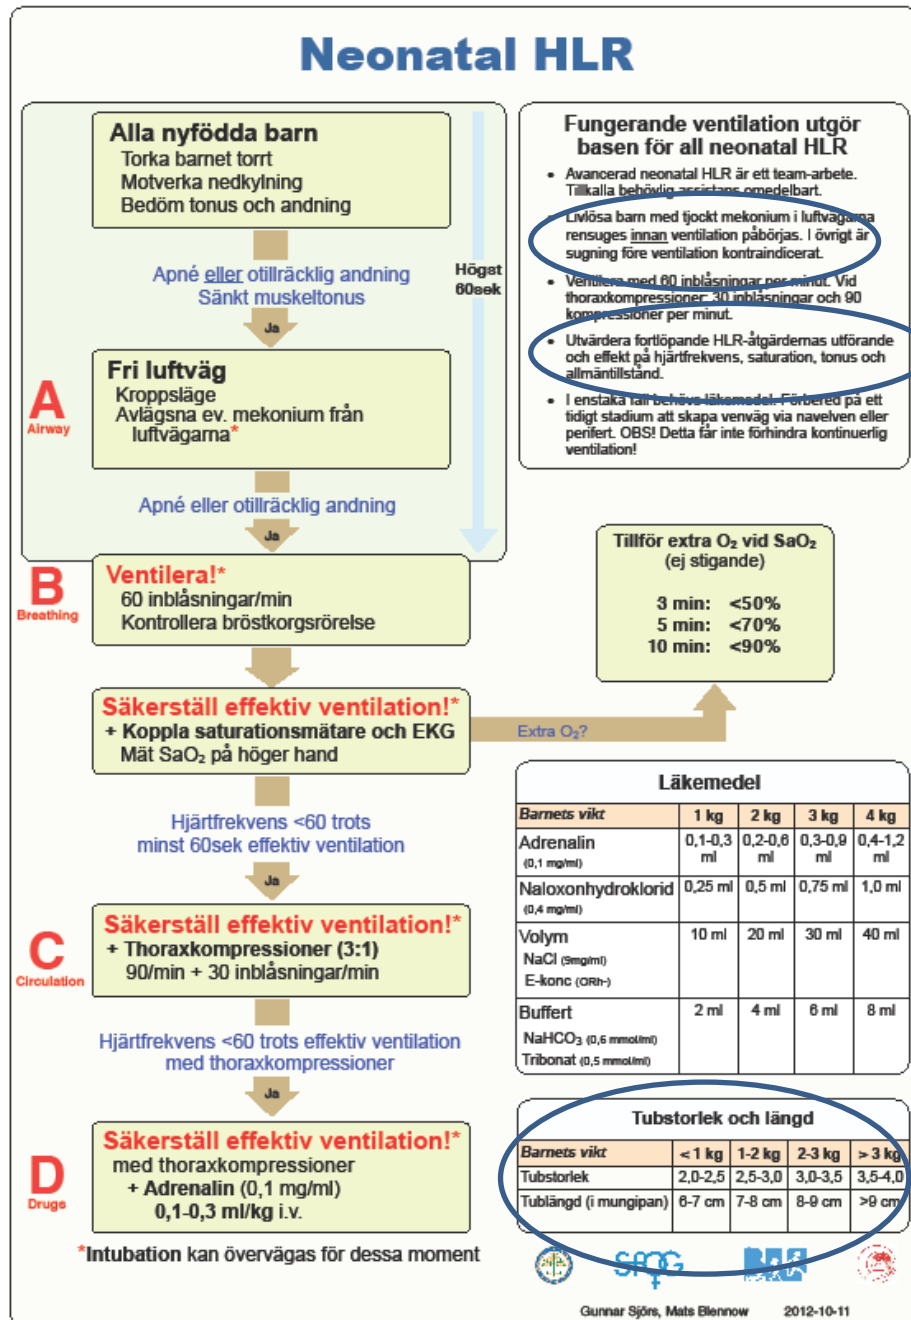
Neonatal HLR

Alla nyfödda barn
Torka barnet torrt
Motverka nedkylning
Bedöm tonus och andning

Apné eller otillräcklig andning
Sänkt muskeltonus

Ja

Högst 60sek

Fri luftväg
Kroppsläge
Avlägsna ev. mekonium från luftvägarna*

A
Airway

Apné eller otillräcklig andning

Ja

B
Breathing

Ventilera!*
60 inblåsningar/min
Kontrollera bröstkorgsrörelse

Säkerställ effektiv ventilation!*
+ Koppla saturationsmätare och EKG
Mät $SaO_2$ på höger hand

Extra $O_2$?

Hjärtfrekvens <60 trots minst 60sek effektiv ventilation

Ja

C
Circulation

Säkerställ effektiv ventilation!*
+ Thoraxkompressioner (3:1)
90/min + 30 inblåsningar/min

Hjärtfrekvens <60 trots effektiv ventilation med thoraxkompressioner

Ja

D
Drugs

Säkerställ effektiv ventilation!*
med thoraxkompressioner
+ Adrenalin (0,1 mg/ml)
0,1-0,3 ml/kg i.v.

*Intubation kan övervägas för dessa moment

Fungerande ventilation utgör basen för all neonatal HLR

• Avancerad neonatal HLR är ett team-arbete. Tillkalla behövlig assistans omedelbart.
• Livlösa barn med tjockt mekonium i luftvägarna rensuges innan ventilation påbörjas. I övrigt är sugning före ventilation kontraindicerat.
• Ventilera med 60 inblåsningar per minut. Vid thoraxkompressioner: 30 inblåsningar och 90 kompressioner per minut.
• Utvärdera fortlöpande HLR-åtgärdernas utförande och effekt på hjärtfrekvens, saturation, tonus och allmäntillstånd.
• I enstaka fall behövs läkemedel. Förbered på ett tidigt stadium att skapa venväg via navelven eller perifert. OBS! Detta får inte förhindra kontinuerlig ventilation!

Tillför extra $O_2$ vid $SaO_2$ (ej stigande)

3 min: <50%
5 min: <70%
10 min: <90%

Läkemedel

| Barnets vikt | 1 kg | 2 kg | 3 kg | 4 kg |
|---|---|---|---|---|
| Adrenalin (0,1 mg/ml) | 0,1-0,3 ml | 0,2-0,6 ml | 0,3-0,9 ml | 0,4-1,2 ml |
| Naloxonhydroklorid (0,4 mg/ml) | 0,25 ml | 0,5 ml | 0,75 ml | 1,0 ml |
| Volym NaCl (9mg/ml) E-konc (ORh-) | 10 ml | 20 ml | 30 ml | 40 ml |
| Buffert $NaHCO_3$ (0,6 mmol/ml) Tribonat (0,5 mmol/ml) | 2 ml | 4 ml | 6 ml | 8 ml |

Tubstorlek och längd

| Barnets vikt | <1 kg | 1-2 kg | 2-3 kg | >3 kg |
|---|---|---|---|---|
| Tubstorlek | 2,0-2,5 | 2,5-3,0 | 3,0-3,5 | 3,5-4,0 |
| Tublängd (i mungipan) | 6-7 cm | 7-8 cm | 8-9 cm | >9 cm |

SFOG

Gunnar Sjörs, Mats Blennow 2012-10-11